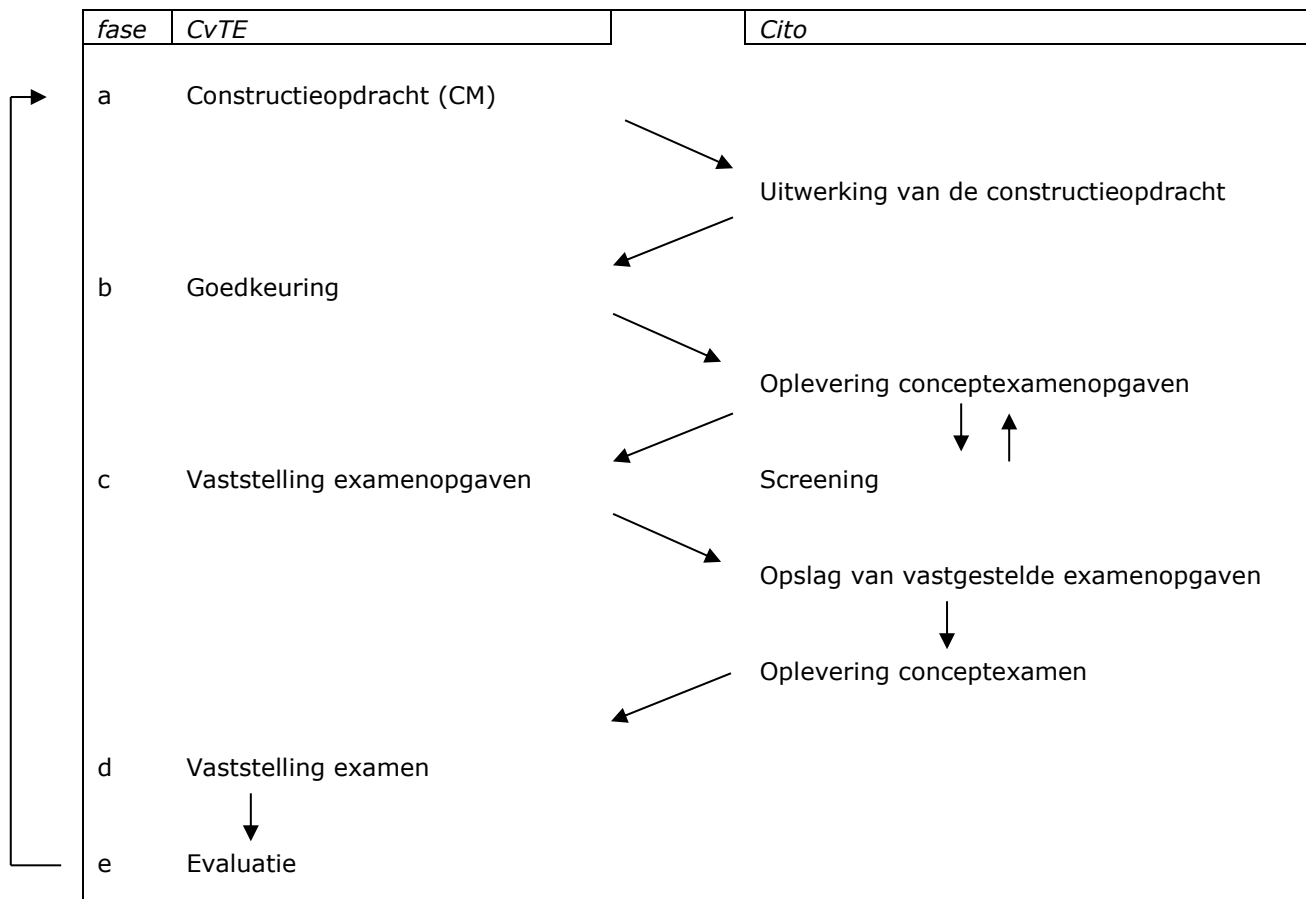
| fase | CvTE | Cito |
|---|---|---|
| a | Constructieopdracht (CM) | |
| | | Uitwerking van de constructieopdracht |
| b | Goedkeuring | |
| | | Oplevering conceptexamenopgaven |
| c | Vaststelling examenopgaven | Screening |
| | | Opslag van vastgestelde examenopgaven |
| | | Oplevering conceptexamen |
| d | Vaststelling examen | |
| e | Evaluatie | |